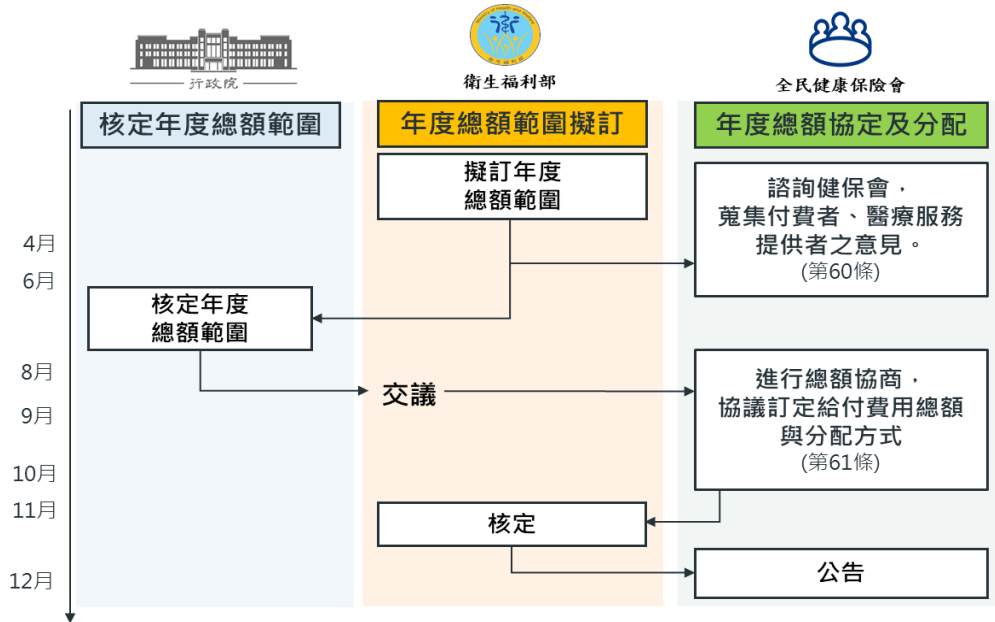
行政院

衛生福利部

全民健康保險會

核定年度總額範圍

年度總額範圍擬訂

年度總額協定及分配

擬訂年度總額範圍

諮詢健保會，蒐集付費者、醫療服務提供者之意見。(第60條)

4月

6月

核定年度總額範圍

8月

交議

進行總額協商，協議訂定給付費用總額與分配方式(第61條)

9月

10月

11月

核定

12月

公告